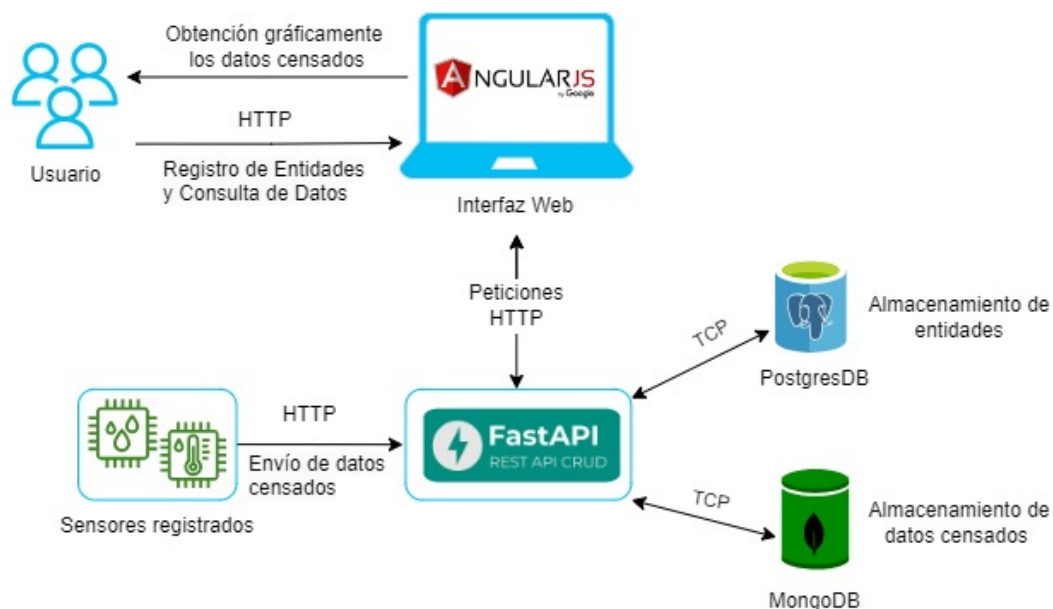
Obtención gráficamente los datos censados

ANGULARJS
by Google

Usuario

HTTP

Registro de Entidades y Consulta de Datos

Interfaz Web

Peticiones HTTP

TCP

Almacenamiento de entidades

PostgresDB

HTTP

FastAPI
REST API CRUD

Envío de datos censados

Sensores registrados

TCP

Almacenamiento de datos censados

MongoDB